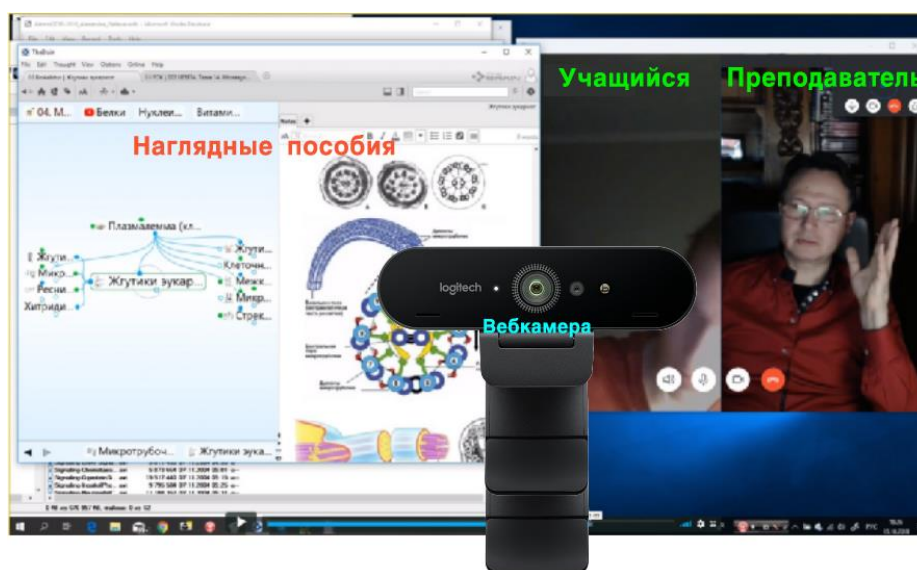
TheBrain
File Edit Thought View Options Online Help
04. М... Белки Нуклеи... Витами...
Наглядные пособия
Учащийся
Преподаватель
Плазмалемма (кл...
Жгутики эукар...
Жгути...
Микр...
Ресни...
Хитриди...
Жгути...
Клеточн...
Межк...
Микр...
Строк...
Микротрубоч...
Жгутики эука...
logitech
Вебкамера